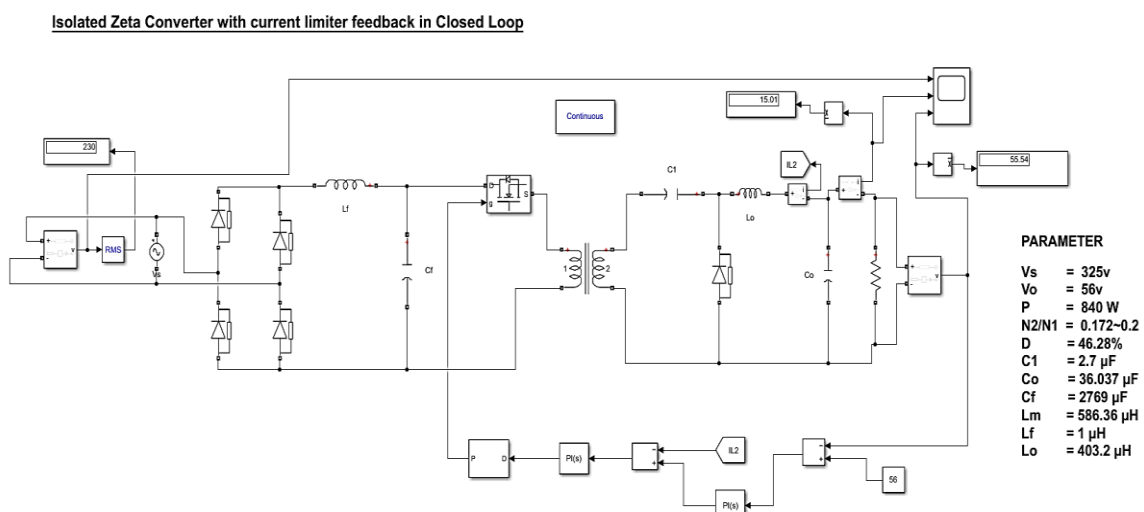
Isolated Zeta Converter with current limiter feedback in Closed Loop

Continuous

230

15.01

55.54

RMS

Vs

Lf

Cf

g

S

C1

IL2

Lo

Co

1

2

PARAMETER

| | |
|---|---|
| Vs | = 325v |
| Vo | = 56v |
| P | = 840 W |
| N2/N1 | = 0.172~0.2 |
| D | = 46.28% |
| C1 | = 2.7 µF |
| Co | = 36.037 µF |
| Cf | = 2769 µF |
| Lm | = 586.36 µH |
| Lf | = 1 µH |
| Lo | = 403.2 µH |

P

D

PI(s)

IL2

PI(s)

56